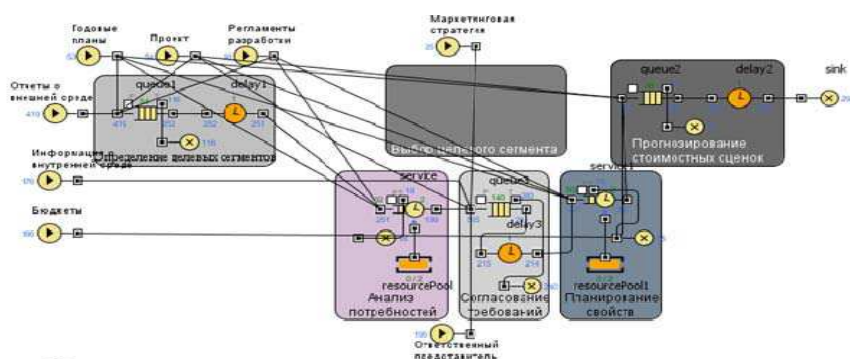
Годовые планы

Проект

Регламенты разработки

Маркетинговая стратегия

Отчеты о внешней среде

queue1

delay1

Определение целевых сегментов

Выбор целевого сегмента

queue2

delay2

sink

Прогнозирование стоимостных оценок

Информация внутренней среде

Бюджеты

service

queue3

delay3

service1

resourcePool

Анализ потребностей

Согласование требований

resourcePool1

Планирование свойств

Ответственный представитель